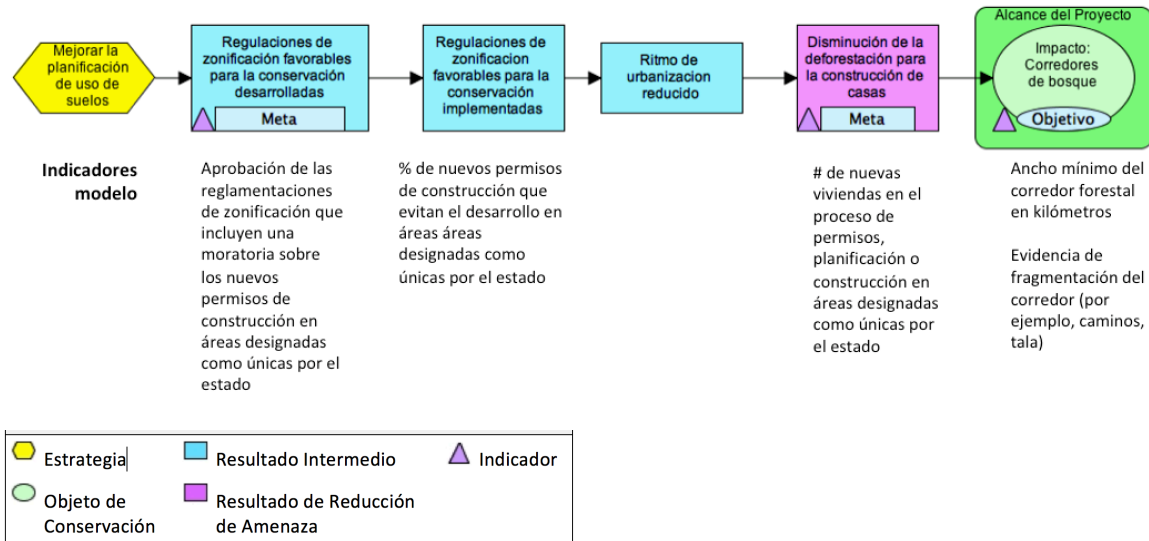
Mejorar la planificación de uso de suelos

Regulaciones de zonificación favorables para la conservación desarrolladas

Meta

Regulaciones de zonificacion favorables para la conservación implementadas

Ritmo de urbanizacion reducido

Disminución de la deforestación para la construcción de casas

Meta

Alcance del Proyecto

Impacto: Corredores de bosque

Objetivo

Indicadores modelo

Aprobación de las reglamentaciones de zonificación que incluyen una moratoria sobre los nuevos permisos de construcción en áreas designadas como únicas por el estado

% de nuevos permisos de construcción que evitan el desarrollo en áreas áreas designadas como únicas por el estado

# de nuevas viviendas en el proceso de permisos, planificación o construcción en áreas designadas como únicas por el estado

Ancho mínimo del corredor forestal en kilómetros

Evidencia de fragmentación del corredor (por ejemplo, caminos, tala)

Estrategia

Resultado Intermedio

Indicador

Objeto de Conservación

Resultado de Reducción de Amenaza